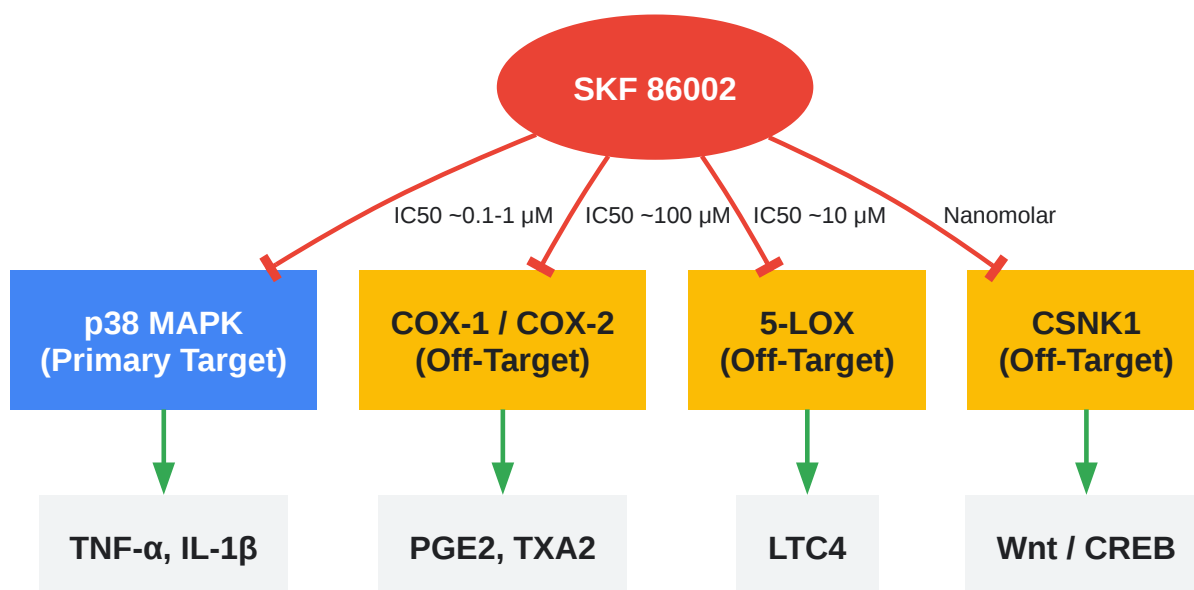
SKF 86002

IC50 ~0.1-1 µM

IC50 ~100 µM

IC50 ~10 µM

Nanomolar

p38 MAPK (Primary Target)

COX-1 / COX-2 (Off-Target)

5-LOX (Off-Target)

CSNK1 (Off-Target)

TNF-α, IL-1β

PGE2, TXA2

LTC4

Wnt / CREB